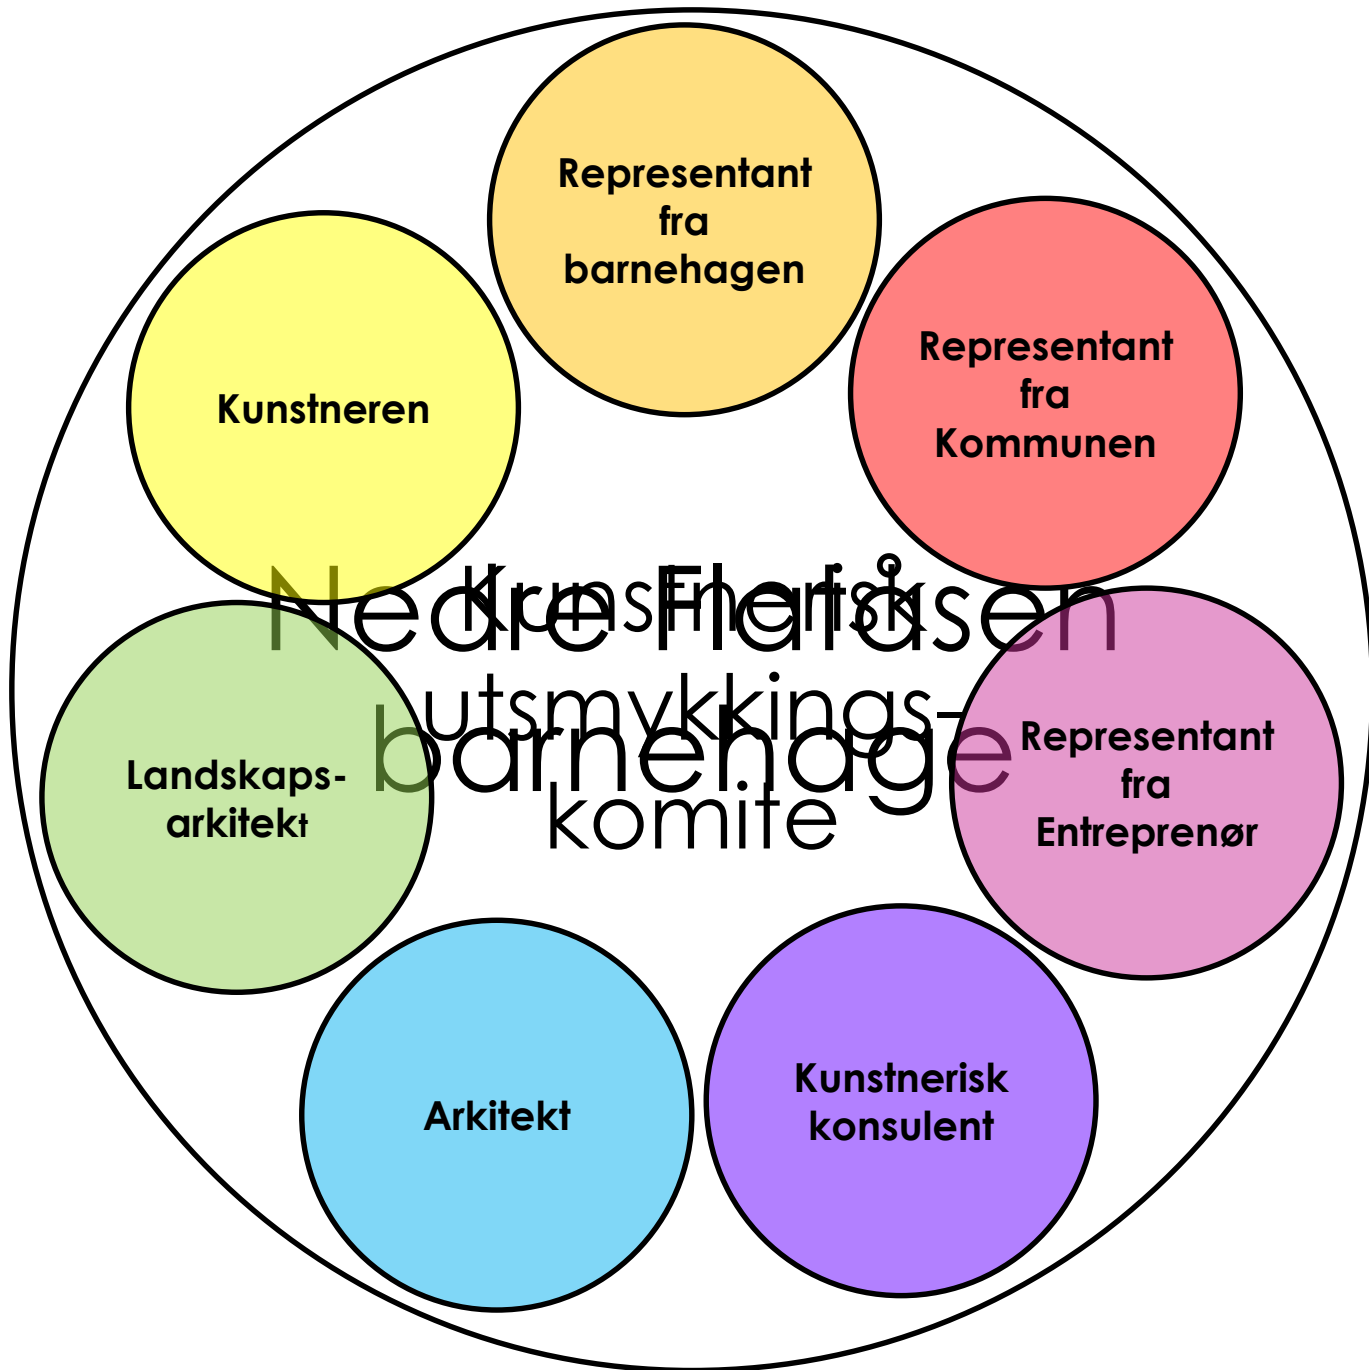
Representant fra barnehagen

Kunstneren

Representant fra Kommunen

Nedre Flatåsen barnehage

Kunstnerisk utsmykkings-komite

Landskaps-arkitekt

Representant fra Entreprenør

Arkitekt

Kunstnerisk konsulent